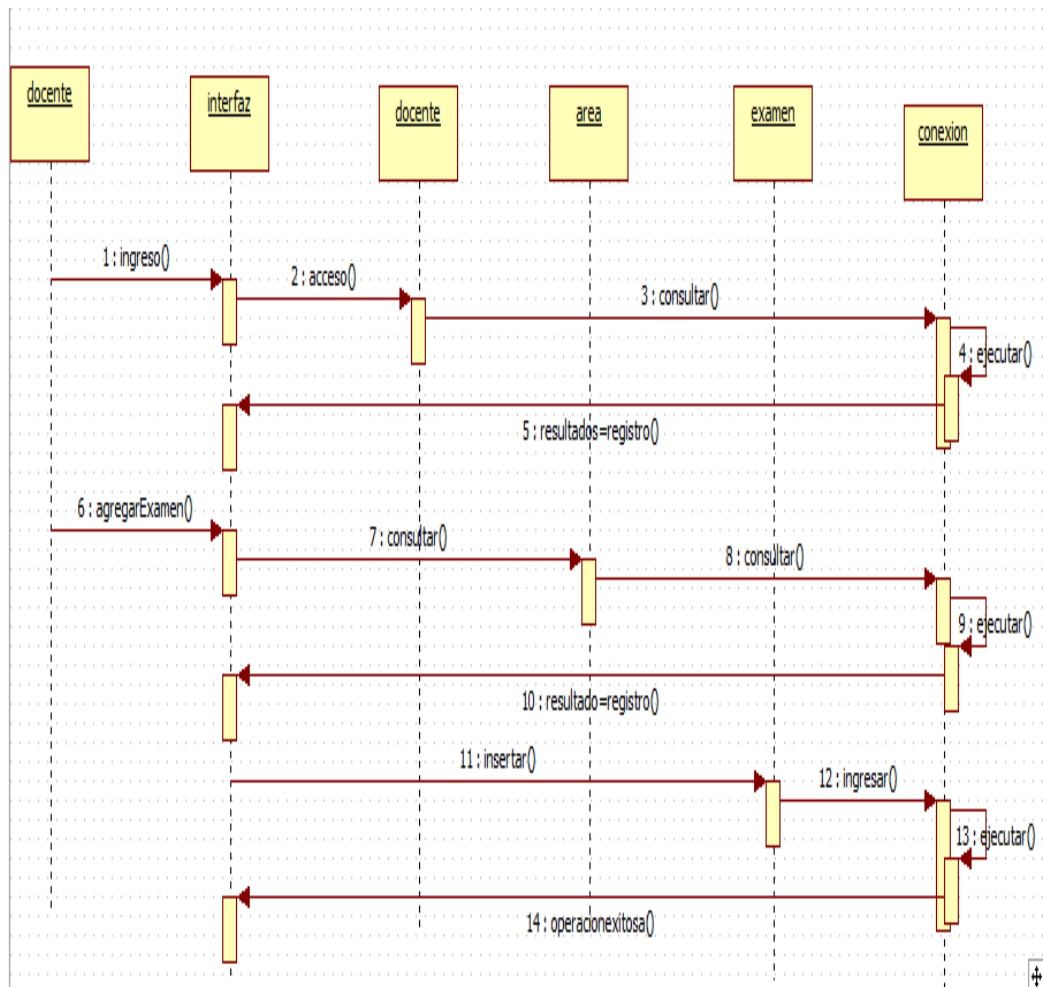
docente

interfaz

docente

area

examen

conexion

1 : ingreso()

2 : acceso()

3 : consultar()

4 : ejecutar()

5 : resultados=registro()

6 : agregarExamen()

7 : consultar()

8 : consultar()

9 : ejecutar()

10 : resultado=registro()

11 : insertar()

12 : ingresar()

13 : ejecutar()

14 : operacionexitosa()